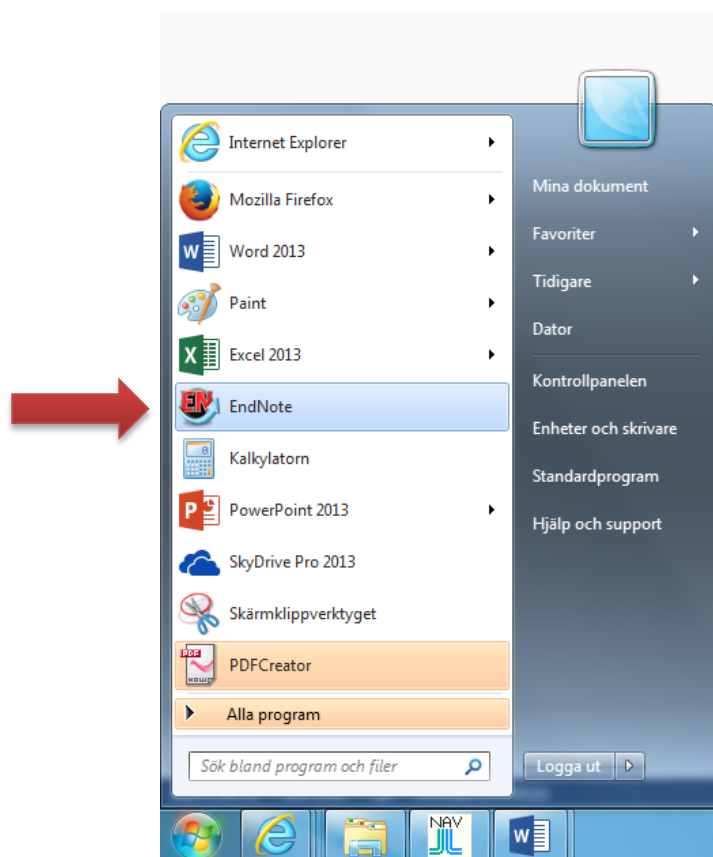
Internet Explorer
Mozilla Firefox
Word 2013
Paint
Excel 2013
EndNote
Kalkylatorn
PowerPoint 2013
SkyDrive Pro 2013
Skärmklippverktyget
PDFCreator
Alla program
Sök bland program och filer

Mina dokument
Favoriter
Tidigare
Dator
Kontrollpanelen
Enheter och skrivare
Standardprogram
Hjälp och support
Logga ut

NAV